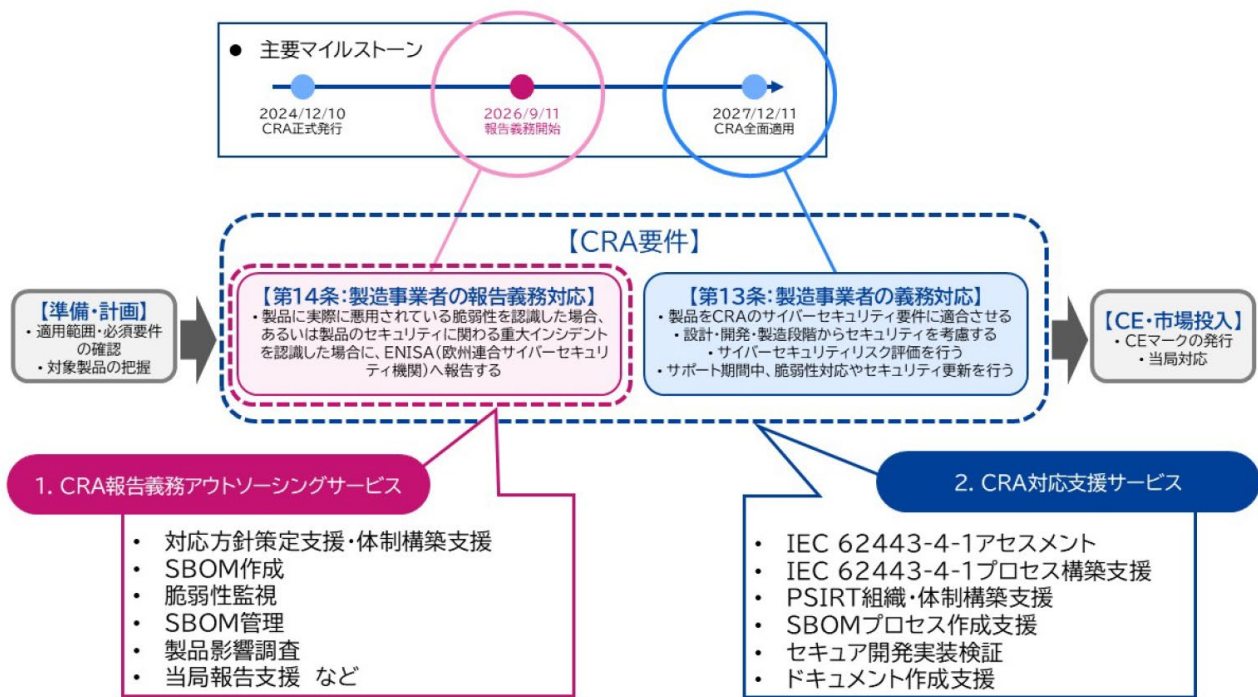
● 主要マイルストーン

2024/12/10
CRA正式発行

2026/9/11
報告義務開始

2027/12/11
CRA全面適用

【CRA要件】

【準備・計画】
・適用範囲・必須要件の確認
・対象製品の把握

【第14条：製造事業者の報告義務対応】
・製品に実際に悪用されている脆弱性を認識した場合、あるいは製品のセキュリティに関わる重大インシデントを認識した場合に、ENISA（欧州連合サイバーセキュリティ機関）へ報告する

【第13条：製造事業者の義務対応】
・製品をCRAのサイバーセキュリティ要件に適合させる
・設計・開発・製造段階からセキュリティを考慮する
・サイバーセキュリティリスク評価を行う
・サポート期間中、脆弱性対応やセキュリティ更新を行う

【CE・市場投入】
・CEマークの発行
・当局対応

1. CRA報告義務アウトソーシングサービス

・ 対応方針策定支援・体制構築支援
・ SBOM作成
・ 脆弱性監視
・ SBOM管理
・ 製品影響調査
・ 当局報告支援 など

2. CRA対応支援サービス

・ IEC 62443-4-1アセスメント
・ IEC 62443-4-1プロセス構築支援
・ PSIRT組織・体制構築支援
・ SBOMプロセス作成支援
・ セキュア開発実装検証
・ ドキュメント作成支援